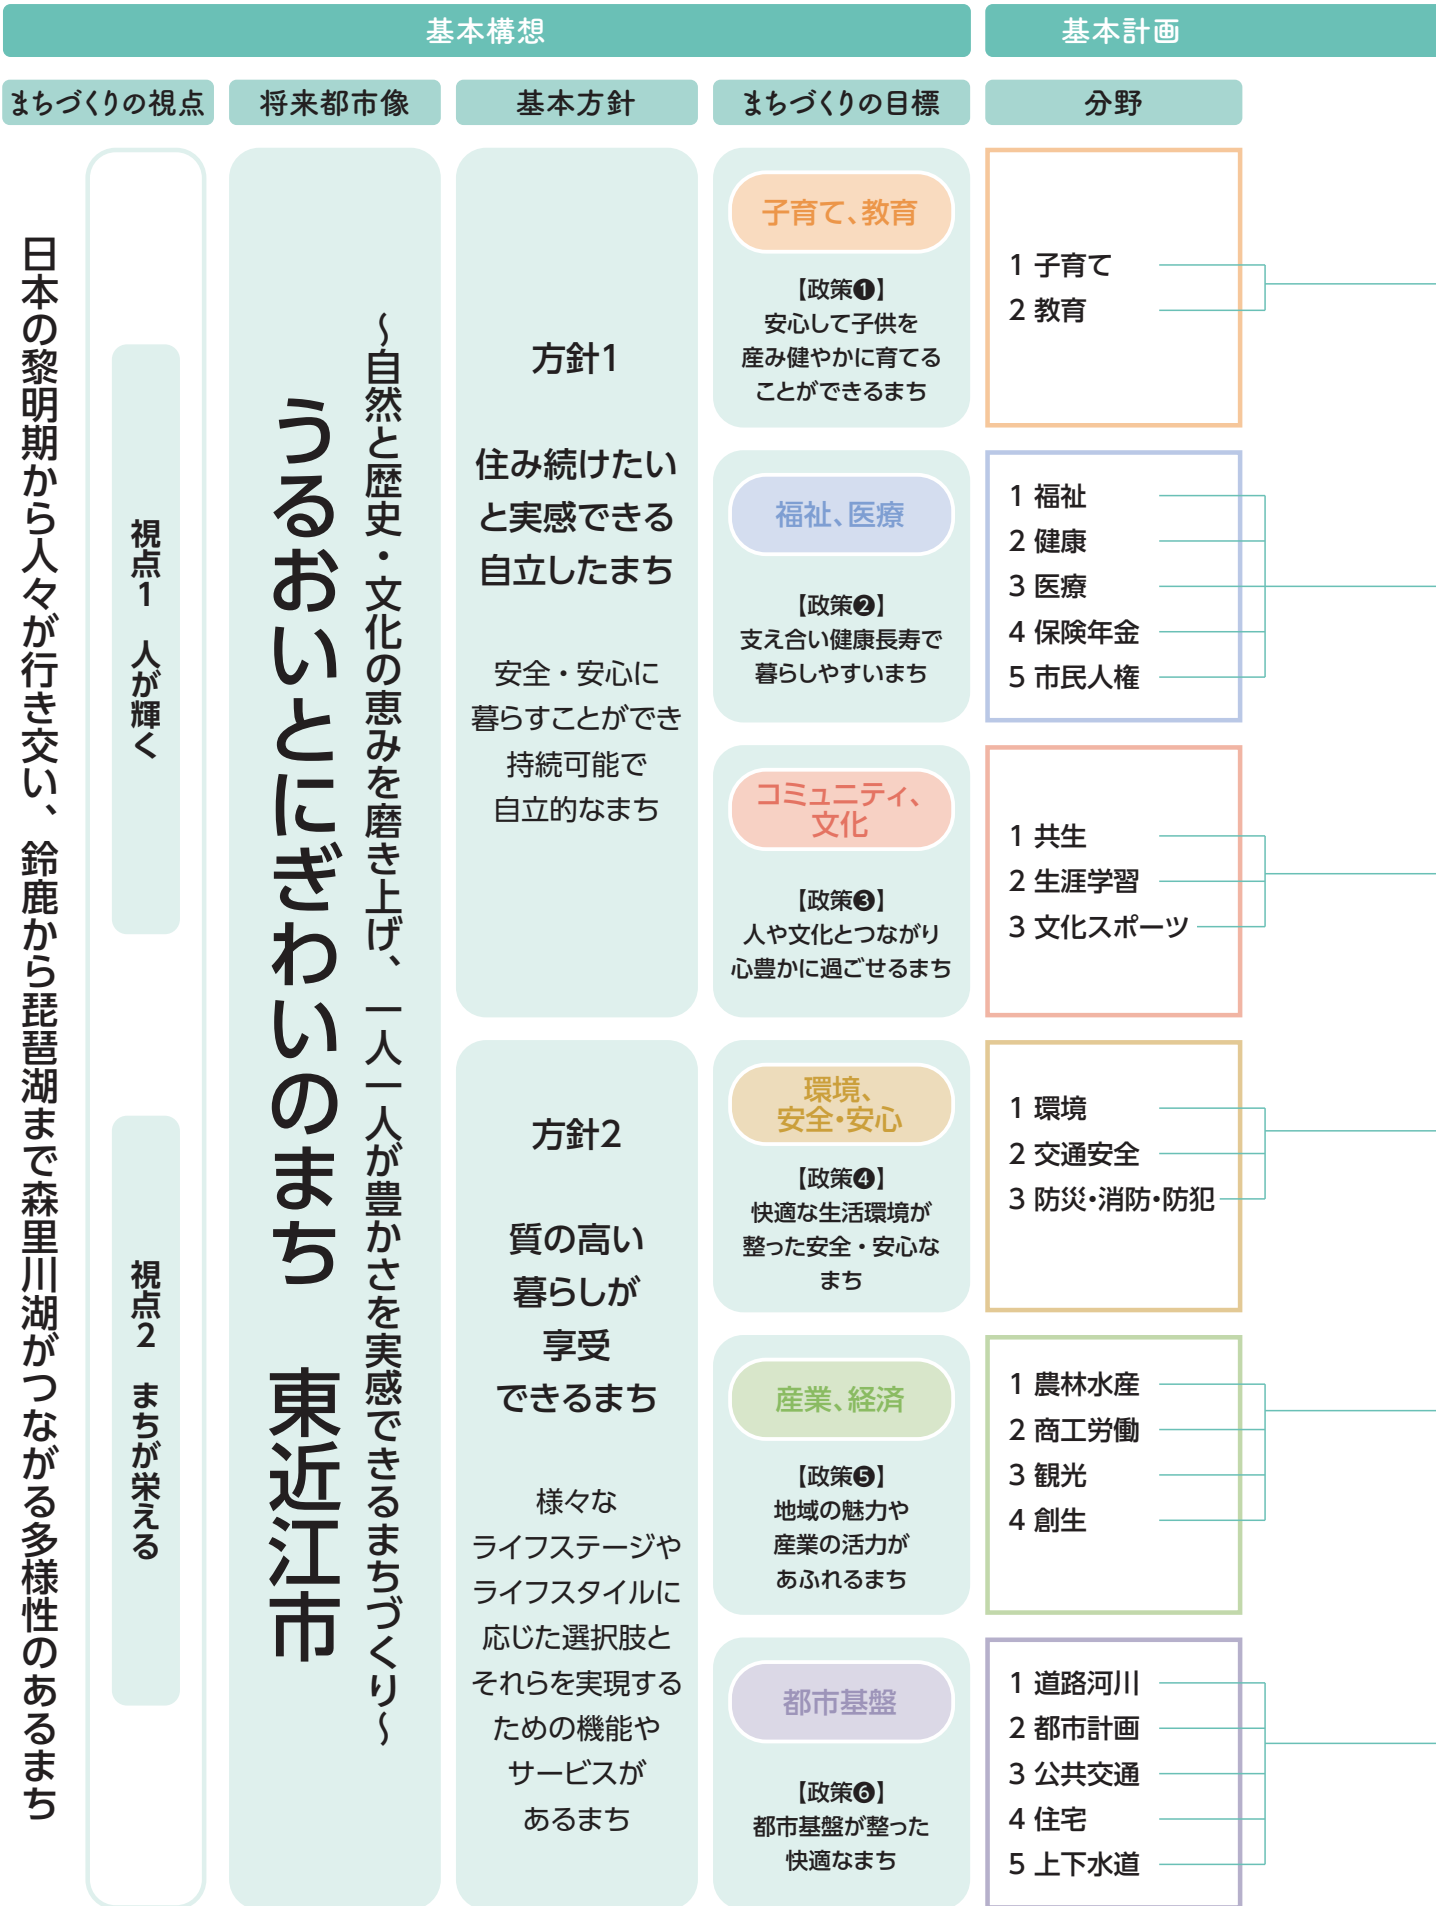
基本構想

基本計画

まちづくりの視点

将来都市像

基本方針

まちづくりの目標

分野

日本の黎明期から人々が行き交い、鈴鹿から琵琶湖まで森里川湖がつながる多様性のあるまち

視点1　人が輝く

視点2　まちが栄える

うるおいとにぎわいのまち　東近江市

～自然と歴史・文化の恵みを磨き上げ、一人一人が豊かさを実感できるまちづくり～

方針1

住み続けたいと実感できる自立したまち

安全・安心に暮らすことができ持続可能で自立的なまち

方針2

質の高い暮らしが享受できるまち

様々なライフステージやライフスタイルに応じた選択肢とそれらを実現するための機能やサービスがあるまち

子育て、教育

【政策❶】
安心して子供を産み健やかに育てることができるまち

福祉、医療

【政策❷】
支え合い健康長寿で暮らしやすいまち

コミュニティ、文化

【政策❸】
人や文化とつながり心豊かに過ごせるまち

環境、安全・安心

【政策❹】
快適な生活環境が整った安全・安心なまち

産業、経済

【政策❺】
地域の魅力や産業の活力があふれるまち

都市基盤

【政策❻】
都市基盤が整った快適なまち

1 子育て
2 教育

1 福祉
2 健康
3 医療
4 保険年金
5 市民人権

1 共生
2 生涯学習
3 文化スポーツ

1 環境
2 交通安全
3 防災・消防・防犯

1 農林水産
2 商工労働
3 観光
4 創生

1 道路河川
2 都市計画
3 公共交通
4 住宅
5 上下水道